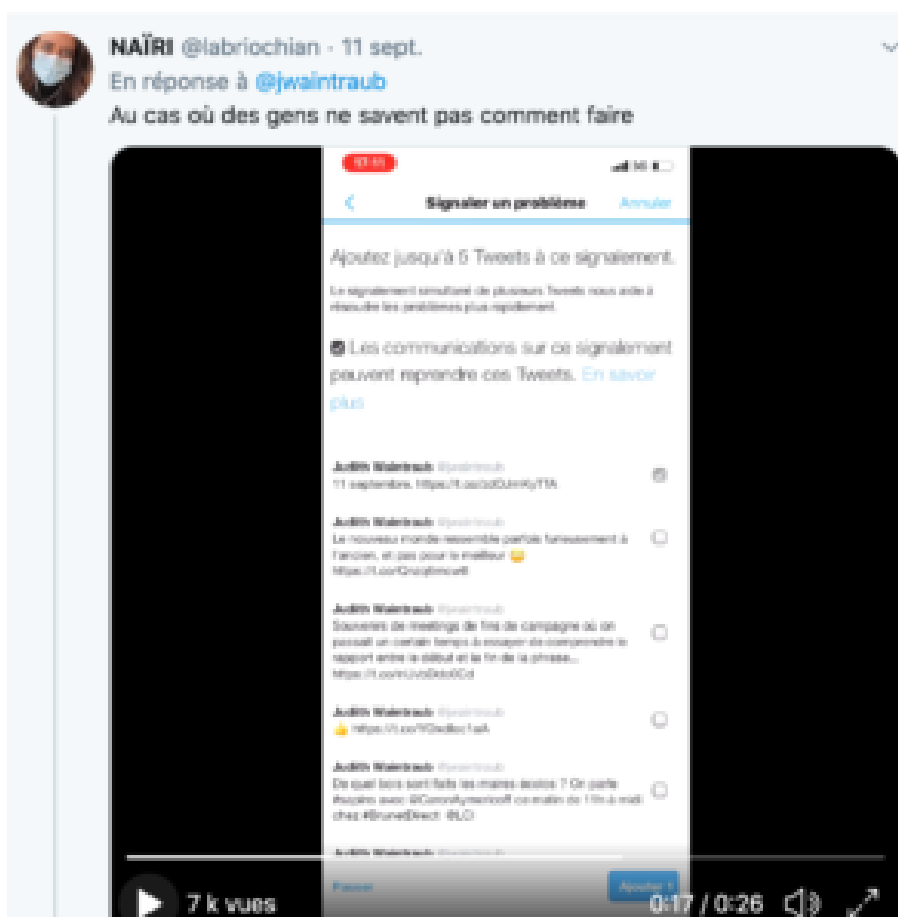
NAÏRI @labriochian · 11 sept.
En réponse à @jwaintraub
Au cas où des gens ne savent pas comment faire

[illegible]

Signaler un problème Annuler

Ajoutez jusqu'à 5 Tweets à ce signalement.

Le signalement simultané de plusieurs Tweets nous aide à résoudre les problèmes plus rapidement.

Les communications sur ce signalement peuvent reprendre ces Tweets. En savoir plus

Judith Waintraub @jwaintraub
11 septembre. https://t.co/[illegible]

Judith Waintraub @jwaintraub
Le nouveau monde ressemble parfois furieusement à l'ancien, et pas pour le meilleur
https://t.co/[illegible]

Judith Waintraub @jwaintraub
Souvenirs de meetings de fins de campagne où on pouvait un certain temps à essayer de comprendre le rapport entre le début et la fin de la phrase...
https://t.co/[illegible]

Judith Waintraub @jwaintraub
https://t.co/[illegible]

Judith Waintraub @jwaintraub
De quel bois sont faits les maires écolos ? On parle #sapins avec @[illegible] ce matin de 11h à midi chez #BruneelDirect @LCI

Judith Waintraub @jwaintraub

Passer Ajouter 1

7 k vues 0:17 / 0:26